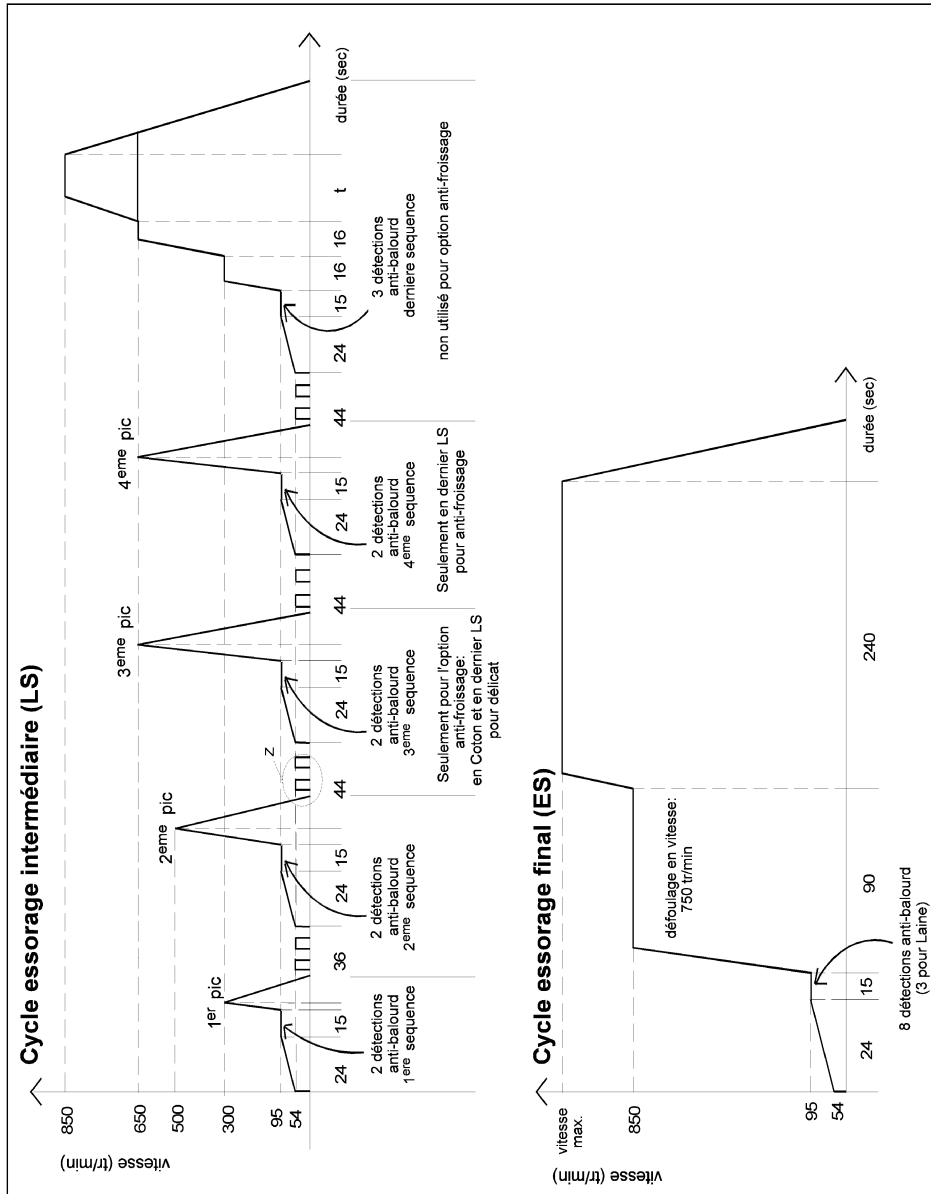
Cycle essorage intermédiaire (LS)

vitesse (tr/min)

850
650
500
300
95
54

1$^{er}$ pic
2$^{eme}$ pic
3$^{eme}$ pic
4$^{eme}$ pic
Z

24 15 36 24 15 44 24 15 44 24 15 44 24 15 16 16 t durée (sec)

2 détections anti-balourd 1$^{ere}$ sequence

2 détections anti-balourd 2$^{eme}$ sequence

2 détections anti-balourd 3$^{eme}$ sequence

2 détections anti-balourd 4$^{eme}$ sequence

3 détections anti-balourd derniere sequence

Seulement pour l'option anti-froissage: en Coton et en dernier LS pour délicat

Seulement en dernier LS pour anti-froissage

non utilisé pour option anti-froissage

Cycle essorage final (ES)

vitesse (tr/min)

vitesse max.
850
95
54

24 15 90 240 durée (sec)

défoulage en vitesse: 750 tr/min

8 détections anti-balourd (3 pour Laine)